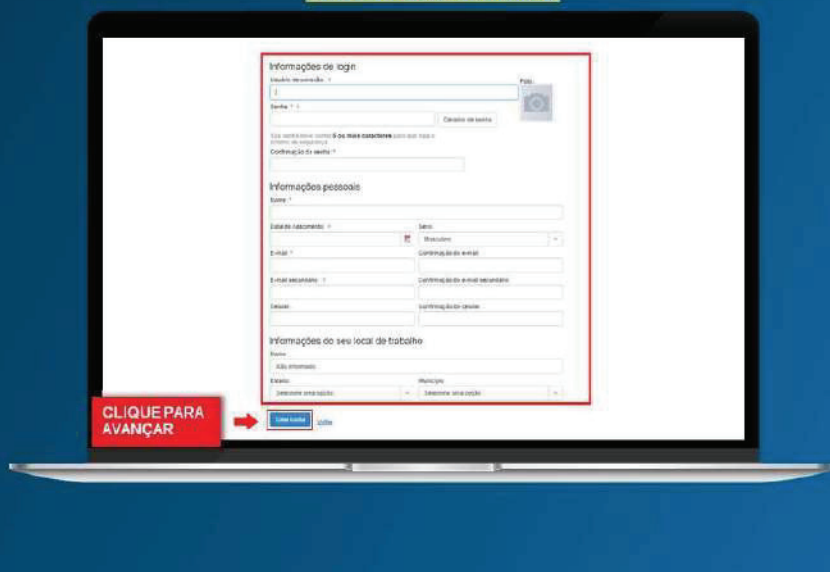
Informações de login

Usuário escolhido *

Foto

Senha *

Carregar de senha

Sua senha deve conter 6 ou mais caracteres para que seja o critério de segurança

Confirmação da senha *

Informações pessoais

Nome *

Data de nascimento *

Sexo

Masculino

E-mail *

Confirmação do e-mail

E-mail secundário *

Confirmação do e-mail secundário

Celular

Confirmação do celular

Informações do seu local de trabalho

País

Não informado

Estado

Selecione uma opção

Município

Selecione uma opção

CLIQUE PARA AVANÇAR

Criar conta

Voltar